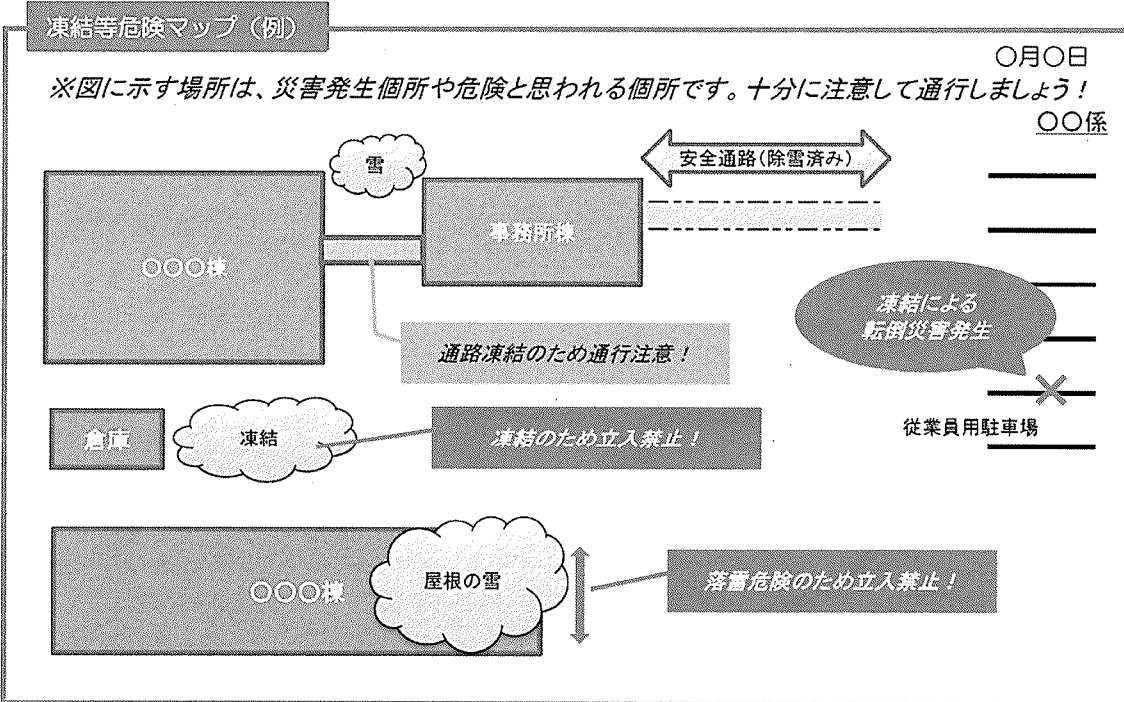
凍結等危険マップ（例）

○月○日

※図に示す場所は、災害発生個所や危険と思われる個所です。十分に注意して通行しましょう！

○○係

雪

安全通路(除雪済み)

○○○棟

事務所棟

凍結による転倒災害発生

通路凍結のため通行注意！

倉庫

凍結

凍結のため立入禁止！

従業員用駐車場

○○○棟

屋根の雪

落雪危険のため立入禁止！